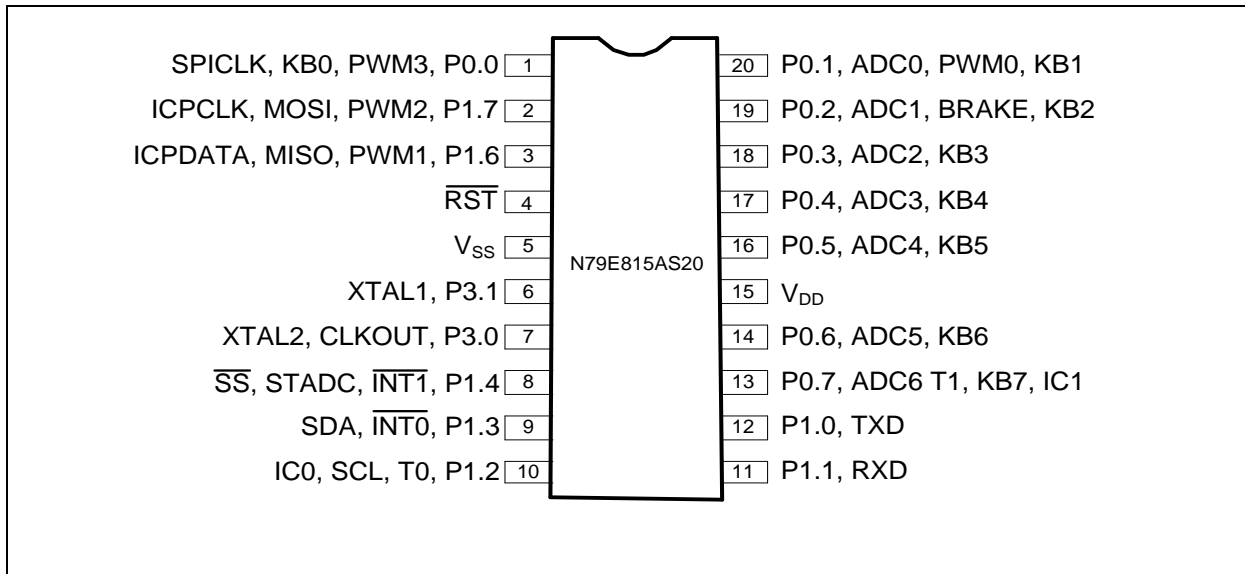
SPICLK, KB0, PWM3, P0.0 1
ICPCLK, MOSI, PWM2, P1.7 2
ICPDATA, MISO, PWM1, P1.6 3
$\overline{RST}$ 4
$V_{SS}$ 5
XTAL1, P3.1 6
XTAL2, CLKOUT, P3.0 7
$\overline{SS}$, STADC, $\overline{INT1}$, P1.4 8
SDA, $\overline{INT0}$, P1.3 9
IC0, SCL, T0, P1.2 10

N79E815AS20

20 P0.1, ADC0, PWM0, KB1
19 P0.2, ADC1, BRAKE, KB2
18 P0.3, ADC2, KB3
17 P0.4, ADC3, KB4
16 P0.5, ADC4, KB5
15 $V_{DD}$
14 P0.6, ADC5, KB6
13 P0.7, ADC6 T1, KB7, IC1
12 P1.0, TXD
11 P1.1, RXD